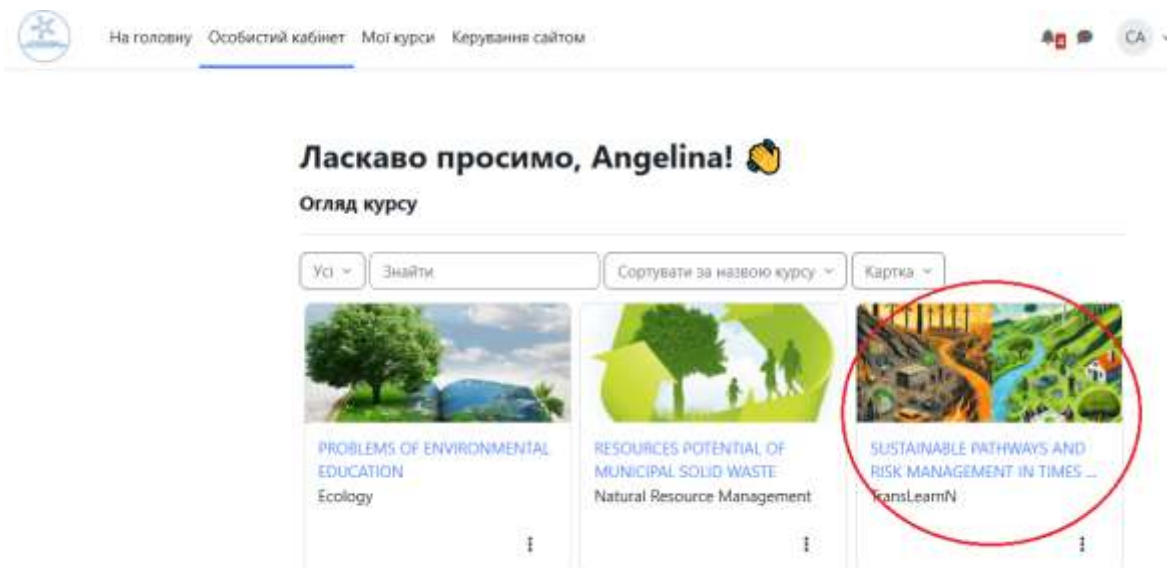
На головну Особистий кабінет Мої курси Керування сайтом

CA

Ласкаво просимо, Angelina! 👋

Огляд курсу

Усі
Знайти
Сортувати за назвою курсу
Картка

PROBLEMS OF ENVIRONMENTAL EDUCATION
Ecology

RESOURCES POTENTIAL OF MUNICIPAL SOLID WASTE
Natural Resource Management

SUSTAINABLE PATHWAYS AND RISK MANAGEMENT IN TIMES ...
TransLearnN